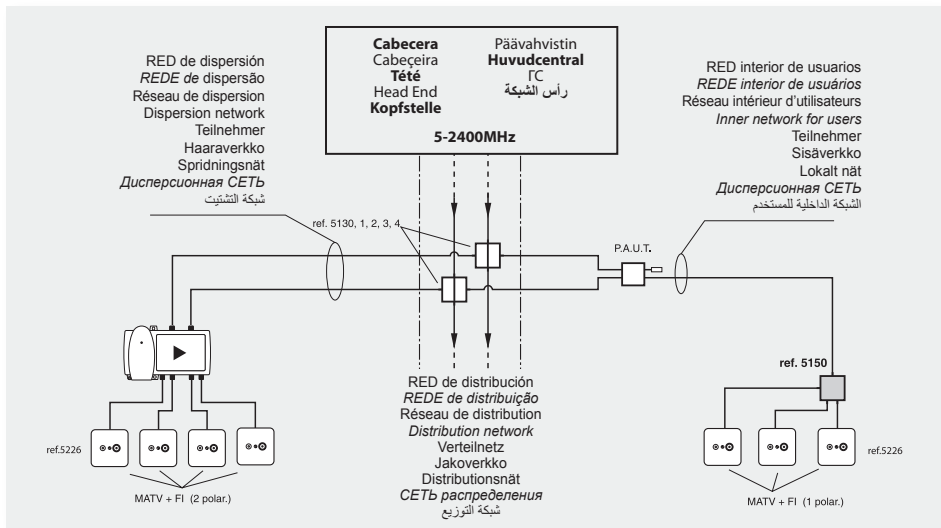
Cabecera
Cabeçeira
Tété
Head End
Kopfstelle

Päävahvistin
Huvudcentral
ГС
رأس الشبكة

5-2400MHz

RED de dispersión
*REDE de* dispersão
Réseau de dispersion
Dispersion network
Teilnehmer
Haaraverkko
Spridningsnät
*Дисперсионная СЕТЬ*
شبكة التشتيت

RED interior de usuarios
*REDE interior de usuários*
Réseau intérieur d'utilisateurs
*Inner network for users*
Teilnehmer
Sisäverkko
Lokalt nät
*Дисперсионная СЕТЬ*
الشبكة الداخلية للمستخدم

ref. 5130, 1, 2, 3, 4

P.A.U.T.

ref. 5150

ref.5226

ref.5226

RED de distribución
*REDE de distribuição*
Réseau de distribution
*Distribution network*
Verteilnetz
Jakoverkko
Distributionsnät
*СЕТЬ распределения*
شبكة التوزيع

MATV + FI (2 polar.)

MATV + FI (1 polar.)